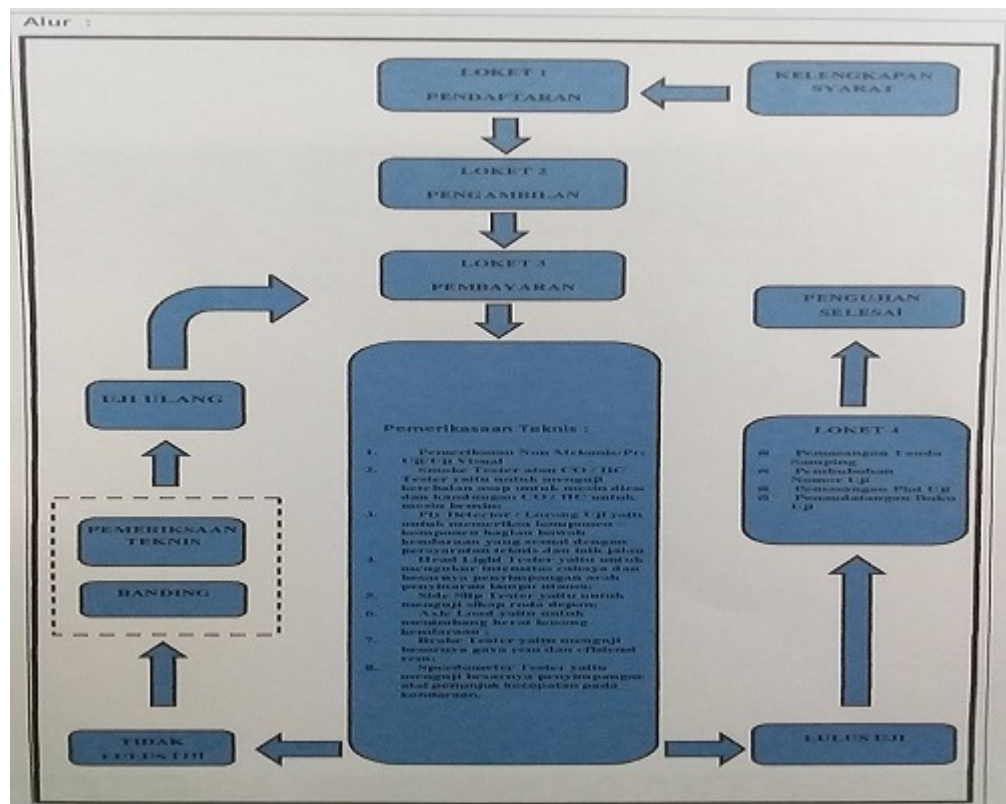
Alur :

LOKET 1
PENDAFTARAN

KELENGKAPAN SYARAT

LOKET 2
PENGAMBILAN

LOKET 3
PEMBAYARAN

PENGUJIAN SELESAI

UJI ULANG

Pemerikasaan Teknis :

1. Pemeriksaan Non Mekanis/Pra Uji/Uji Visual
2. Smoke Tester atau CO / HC Tester yaitu untuk menguji ketebalan asap untuk mesin diesel dan kandungan CO / HC untuk mesin bensin;
3. Pit Detector / Lorong Uji yaitu untuk memeriksa komponen-komponen bagian bawah kendaraan yang sesuai dengan persyaratan teknis dan laik jalan
4. Head Light Tester yaitu untuk mengukur intensitas cahaya dan besarnya penyimpangan arah penyinaran lampu utama;
5. Side Slip Tester yaitu untuk menguji slkap roda depan;
6. Axle Load yaitu untuk menimbang berat kosong kendaraan ;
7. Brake Tester yaitu menguji besarnya gaya rem dan efisiensi rem;
8. Speedometer Tester yaitu menguji besarnya penyimpangan alat penunjuk kecepatan pada kendaraan.

LOKET 4
Pemasangan Tanda Samping
Pembubuhan Nomor Uji
Pemasangan Plat Uji
Penandatangan Buku Uji

PEMERIKSAAN TEKNIS

BANDING

TIDAK LULUS UJI

LULUS UJI